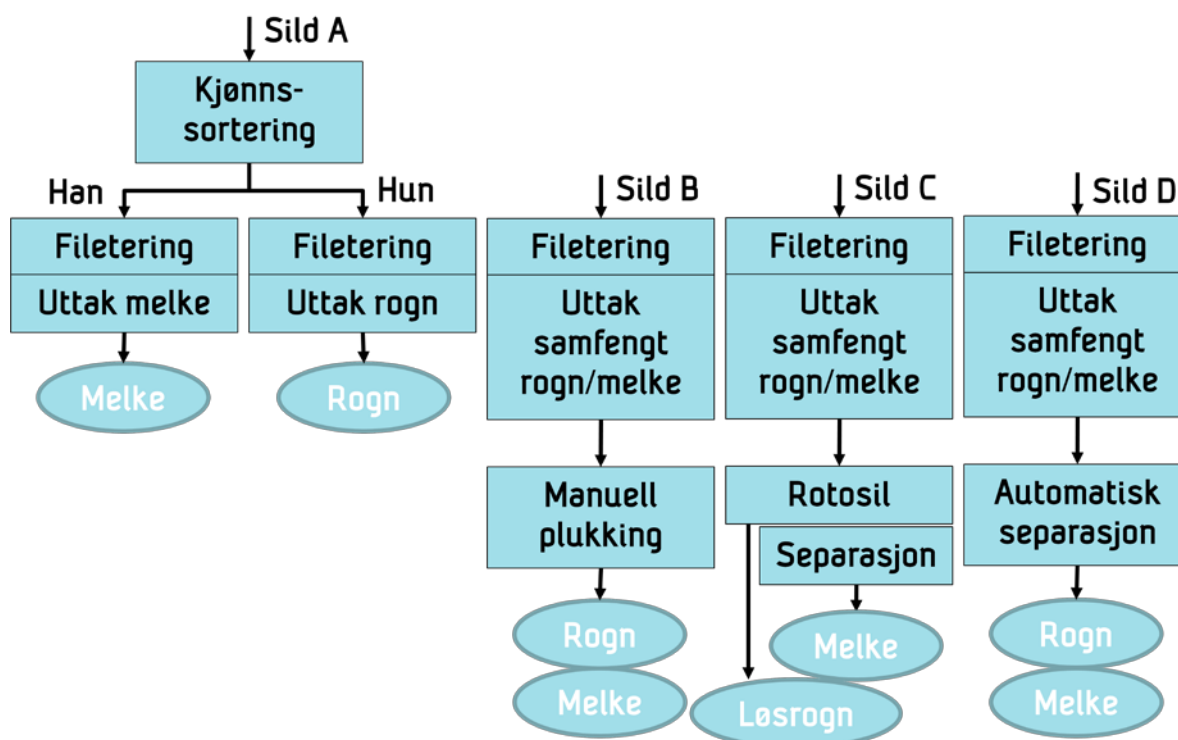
Sild A

Kjønnssortering

Han

Hun

Filetering

Uttak melke

Melke

Filetering

Uttak rogn

Rogn

Sild B

Filetering

Uttak samfengt rogn/melke

Manuell plukking

Rogn

Melke

Sild C

Filetering

Uttak samfengt rogn/melke

Rotosil

Separasjon

Melke

Løsrogn

Sild D

Filetering

Uttak samfengt rogn/melke

Automatisk separasjon

Rogn

Melke